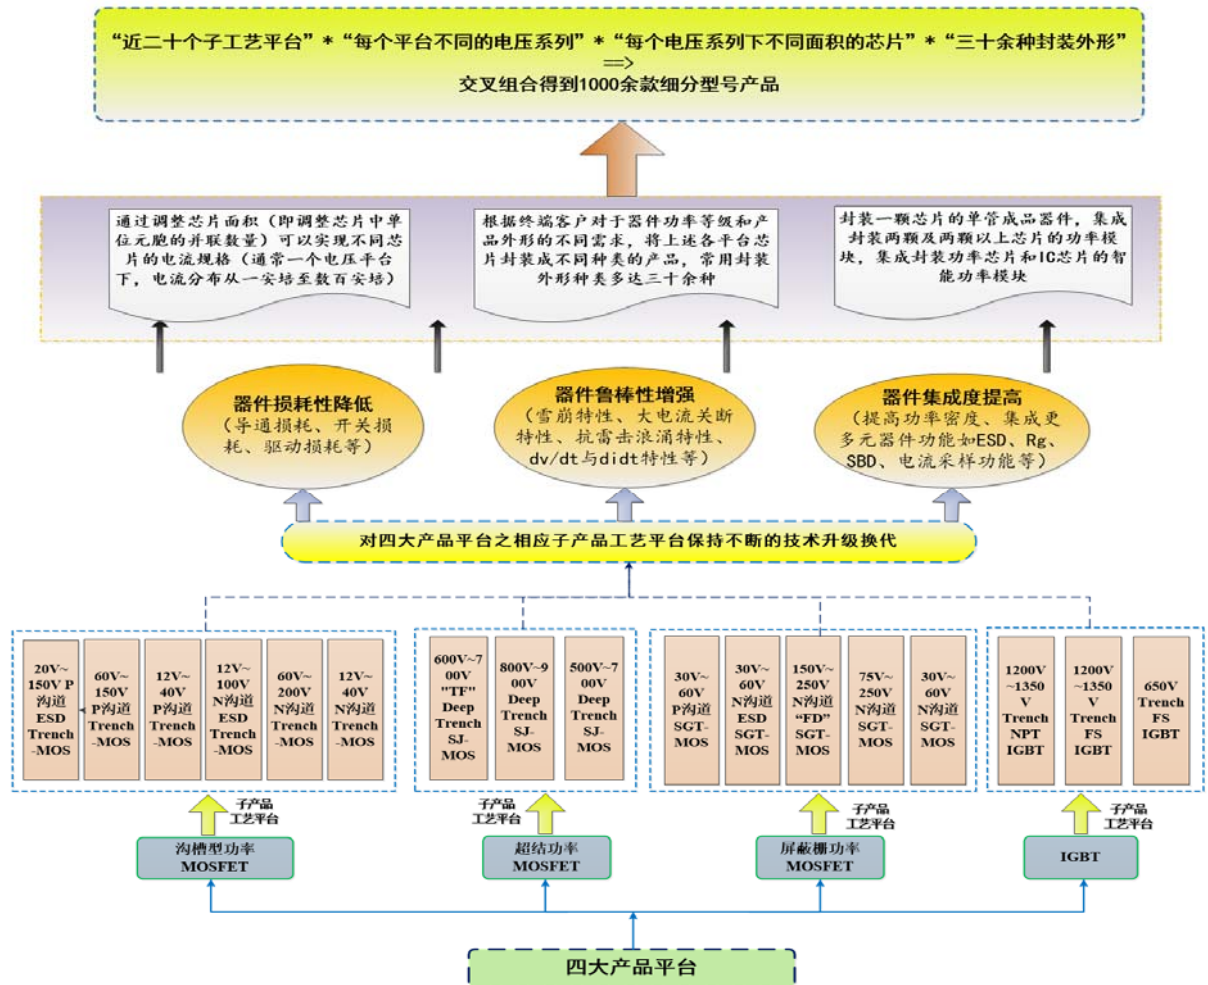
"近二十个子工艺平台" * "每个平台不同的电压系列" * "每个电压系列下不同面积的芯片" * "三十余种封装外形"
==>
交叉组合得到1000余款细分型号产品

通过调整芯片面积（即调整芯片中单位元胞的并联数量）可以实现不同芯片的电流规格（通常一个电压平台下，电流分布从一安培至数百安培）

根据终端客户对于器件功率等级和产品外形的不同需求，将上述各平台芯片封装成不同种类的产品，常用封装外形种类多达三十余种

封装一颗芯片的单管成品器件，集成封装两颗及两颗以上芯片的功率模块，集成封装功率芯片和IC芯片的智能功率模块

器件损耗性降低
（导通损耗、开关损耗、驱动损耗等）

器件鲁棒性增强
（雪崩特性、大电流关断特性、抗雷击浪涌特性、dv/dt与didt特性等）

器件集成度提高
（提高功率密度、集成更多元器件功能如ESD、Rg、SBD、电流采样功能等）

对四大产品平台之相应子产品工艺平台保持不断的技术升级换代

20V~150V P沟道 ESD Trench -MOS

60V~150V P沟道 Trench -MOS

12V~40V P沟道 Trench -MOS

12V~100V N沟道 ESD Trench -MOS

60V~200V N沟道 Trench -MOS

12V~40V N沟道 Trench -MOS

600V~700V "TF" Deep Trench SJ-MOS

800V~900V Deep Trench SJ-MOS

500V~700V Deep Trench SJ-MOS

30V~60V P沟道 SGT-MOS

30V~60V N沟道 ESD SGT-MOS

150V~250V N沟道 "FD" SGT-MOS

75V~250V N沟道 SGT-MOS

30V~60V N沟道 SGT-MOS

1200V~1350V Trench NPT IGBT

1200V~1350V Trench FS IGBT

650V Trench FS IGBT

子产品工艺平台

子产品工艺平台

子产品工艺平台

子产品工艺平台

沟槽型功率 MOSFET

超结功率 MOSFET

屏蔽栅功率 MOSFET

IGBT

四大产品平台